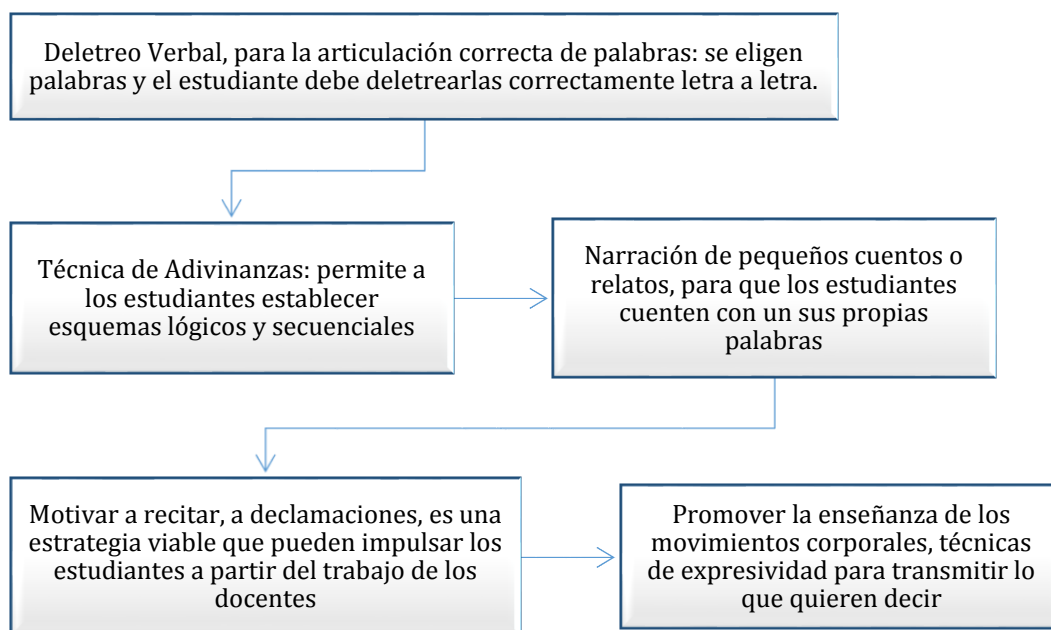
Deletreo Verbal, para la articulación correcta de palabras: se eligen palabras y el estudiante debe deletrearlas correctamente letra a letra.

Técnica de Adivinanzas: permite a los estudiantes establecer esquemas lógicos y secuenciales

Narración de pequeños cuentos o relatos, para que los estudiantes cuenten con un sus propias palabras

Motivar a recitar, a declamaciones, es una estrategia viable que pueden impulsar los estudiantes a partir del trabajo de los docentes

Promover la enseñanza de los movimientos corporales, técnicas de expresividad para transmitir lo que quieren decir